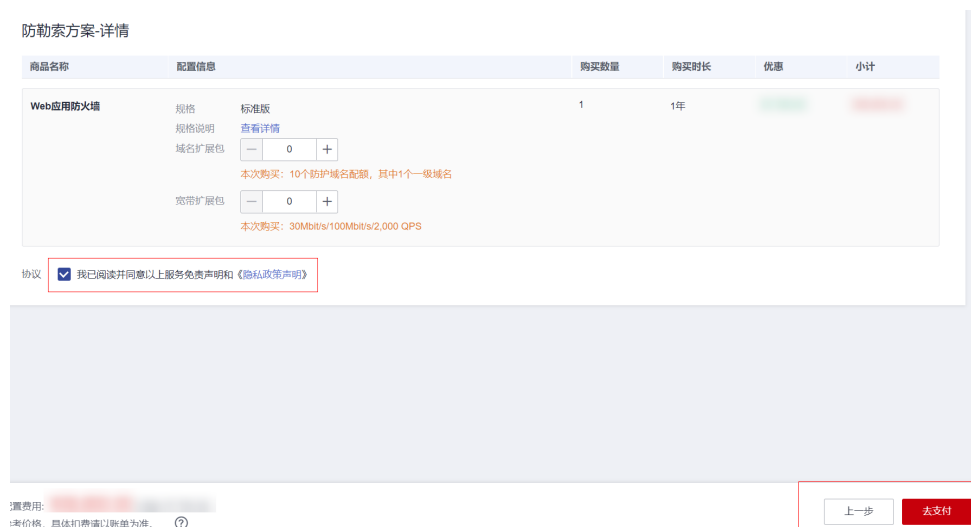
防勒索方案-详情

| 商品名称 | 配置信息 | 购买数量 | 购买时长 | 优惠 | 小计 |
|---|---|---|---|---|---|
| Web应用防火墙 | 规格 标准版<br>规格说明 查看详情<br>域名扩展包 — 0 +<br>本次购买：10个防护域名配额，其中1个一级域名<br>宽带扩展包 — 0 +<br>本次购买：30Mbit/s/100Mbit/s/2,000 QPS | 1 | 1年 | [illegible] | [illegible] |

协议 我已阅读并同意以上服务免责声明和《隐私政策声明》

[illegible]置费用: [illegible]
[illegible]考价格，具体扣费请以账单为准。 ?

上一步 去支付